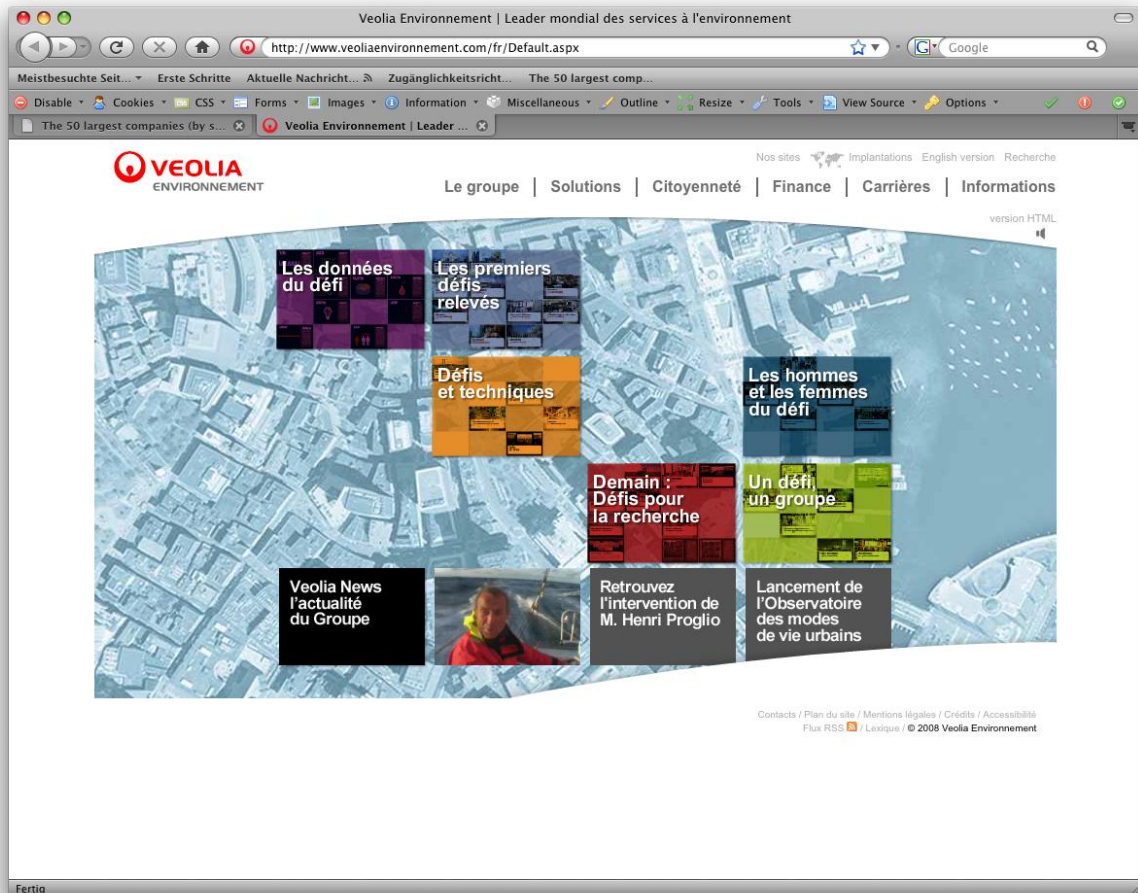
Veolia Environnement | Leader mondial des services à l'environnement

http://www.veoliaenvironnement.com/fr/Default.aspx

Google

Meistbesuchte Seit... Erste Schritte Aktuelle Nachricht... Zugänglichkeitsricht... The 50 largest comp...

Disable Cookies CSS Forms Images Information Miscellaneous Outline Resize Tools View Source Options

The 50 largest companies (by s... Veolia Environnement | Leader ...

VEOLIA ENVIRONNEMENT

Nos sites Implantations English version Recherche

Le groupe | Solutions | Citoyenneté | Finance | Carrières | Informations

version HTML

Les données du défi

Les premiers défis relevés

Défis et techniques

Les hommes et les femmes du défi

Demain : Défis pour la recherche

Un défi un groupe

Veolia News l'actualité du Groupe

Retrouvez l'intervention de M. Henri Proglio

Lancement de l'Observatoire des modes de vie urbains

Contacts / Plan du site / Mentions légales / Crédits / Accessibilité
Flux RSS / Lexique / © 2008 Veolia Environnement

Fertig